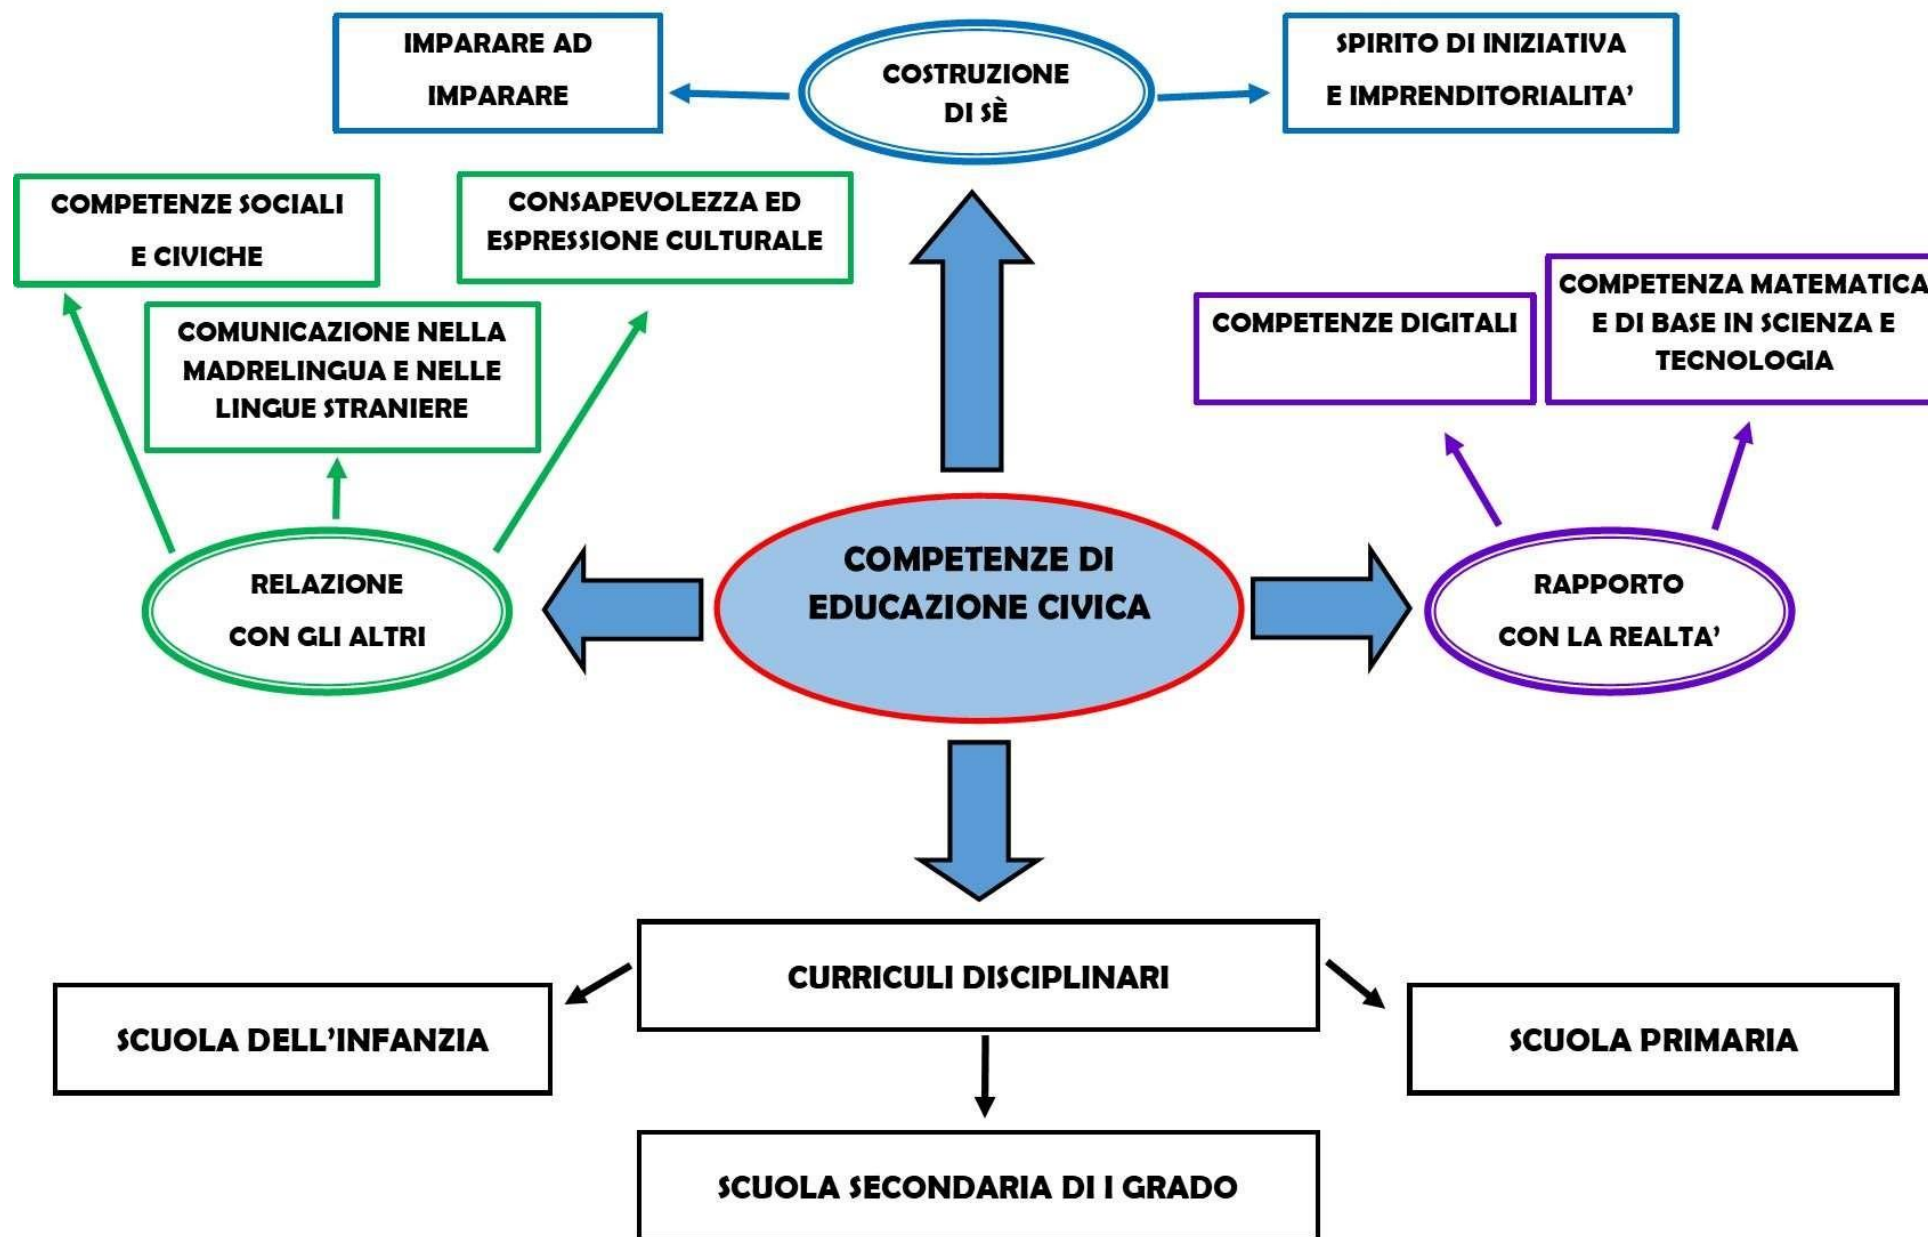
IMPARARE AD IMPARARE

COSTRUZIONE DI SÈ

SPIRITO DI INIZIATIVA E IMPRENDITORIALITA'

COMPETENZE SOCIALI E CIVICHE

CONSAPEVOLEZZA ED ESPRESSIONE CULTURALE

COMUNICAZIONE NELLA MADRELINGUA E NELLE LINGUE STRANIERE

COMPETENZE DIGITALI

COMPETENZA MATEMATICA E DI BASE IN SCIENZA E TECNOLOGIA

RELAZIONE CON GLI ALTRI

COMPETENZE DI EDUCAZIONE CIVICA

RAPPORTO CON LA REALTA'

CURRICULI DISCIPLINARI

SCUOLA DELL'INFANZIA

SCUOLA PRIMARIA

SCUOLA SECONDARIA DI I GRADO